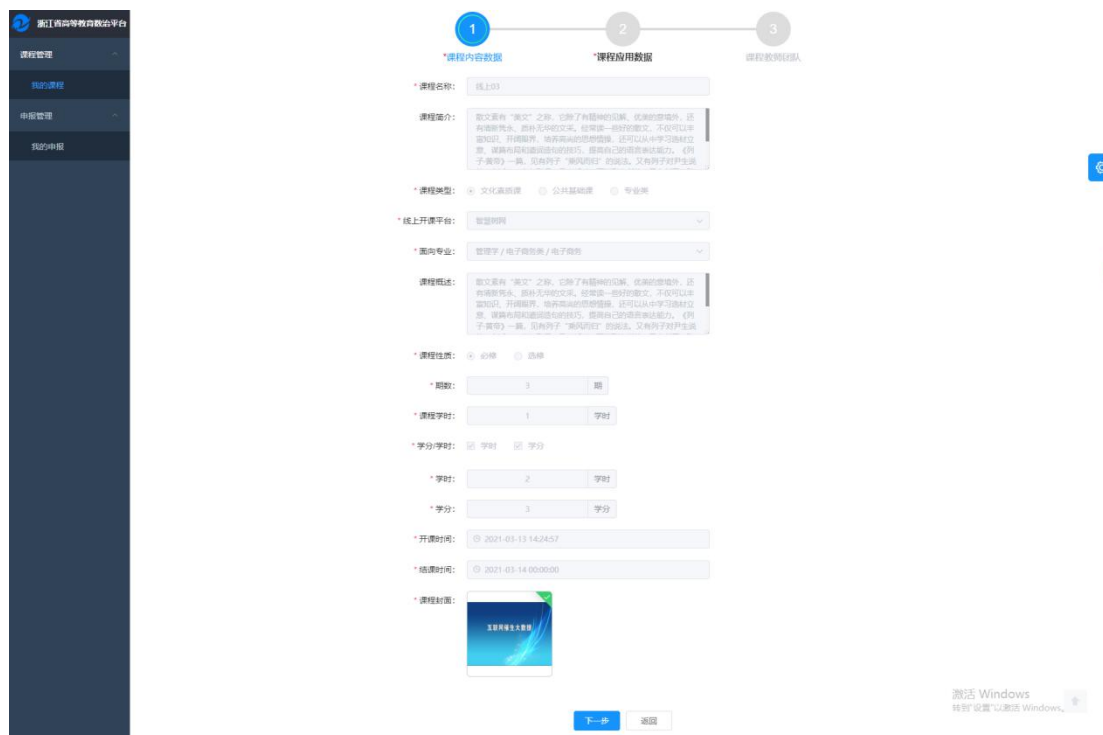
浙江省高等教育数治平台

课程管理

我的课程

申报管理

我的申报

1
*课程内容数据

2
*课程应用数据

3
课程教师团队

* 课程名称: 线上03

课程简介: 散文素有"美文"之称，它除了有精神的见解、优美的意境外，还有清新秀永、质朴无华的文采。经常读一些好的散文，不仅可以丰富知识、开阔眼界、培养高尚的思想情操，还可以从中学习选材立意、谋篇布局和遣词造句的技巧，提高自己的语言表达能力。《列子·黄帝》一篇，见有列子"乘风而归"的说法。又有列子对尹生说

* 课程类型: 文化素质课 公共基础课 专业类

* 线上开课平台: 智慧树网

* 面向专业: 管理学 / 电子商务类 / 电子商务

课程概述: 散文素有"美文"之称，它除了有精神的见解、优美的意境外，还有清新秀永、质朴无华的文采。经常读一些好的散文，不仅可以丰富知识、开阔眼界、培养高尚的思想情操，还可以从中学习选材立意、谋篇布局和遣词造句的技巧，提高自己的语言表达能力。《列子·黄帝》一篇，见有列子"乘风而归"的说法。又有列子对尹生说

* 课程性质: 必修 选修

* 期数: 3 期

* 课程学时: 1 学时

* 学分/学时: 学时 学分

* 学时: 2 学时

* 学分: 3 学分

* 开课时间: 2021-03-13 14:24:57

* 结课时间: 2021-03-14 00:00:00

* 课程封面: 互联网催生大数据

下一步 返回

激活 Windows
转到"设置"以激活 Windows。